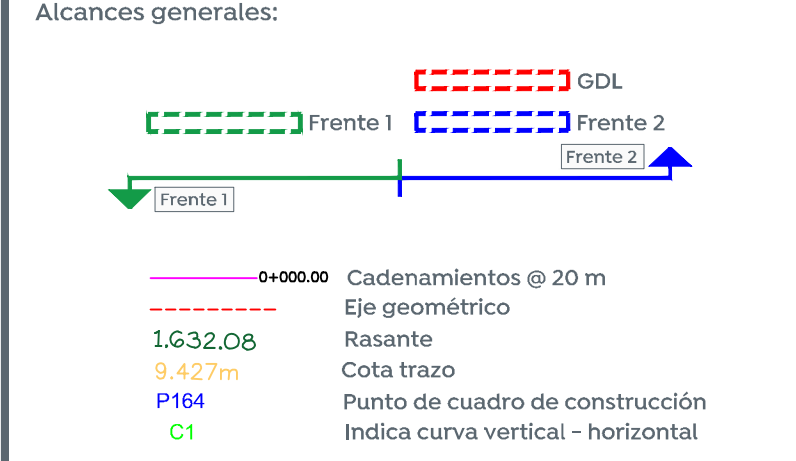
Alcances generales:

GDL

Frente 1

Frente 2

Frente 2

Frente 1

0+000.00 Cadenamientos @ 20 m

Eje geométrico

1.632.08 Rasante

9.427m Cota trazo

P164 Punto de cuadro de construcción

C1 Indica curva vertical - horizontal